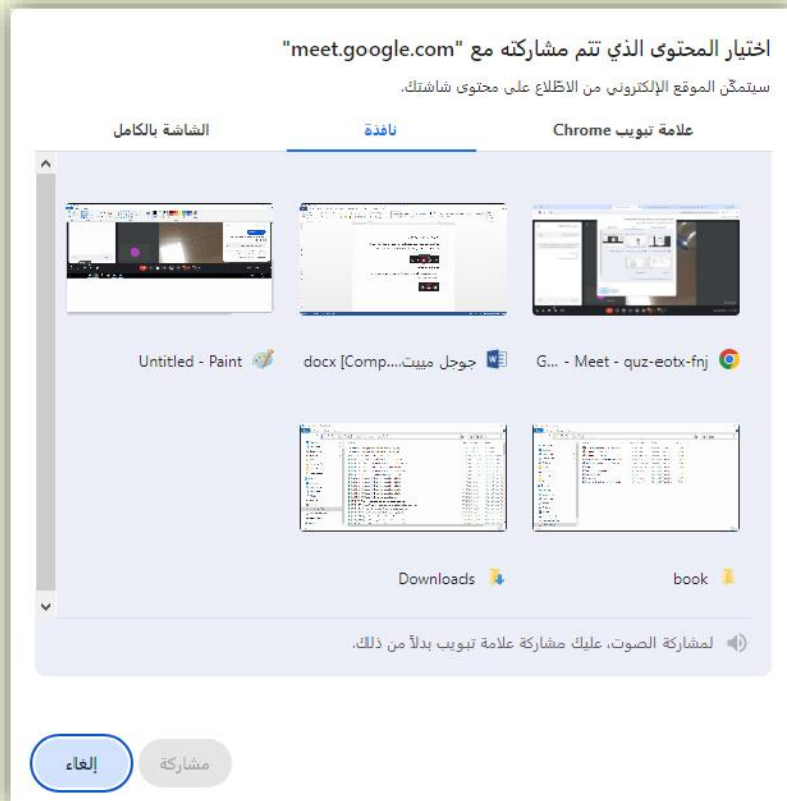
اختيار المحتوى الذي تتم مشاركته مع "meet.google.com"

سيتمكّن الموقع الإلكتروني من الاطّلاع على محتوى شاشتك.

علامة تبويب Chrome

نافذة

الشاشة بالكامل

G... - Meet - quz-eotx-fnj

جوجل ميت....docx [Comp

Untitled - Paint

book

Downloads

لمشاركة الصوت، عليك مشاركة علامة تبويب بدلاً من ذلك.

مشاركة

إلغاء